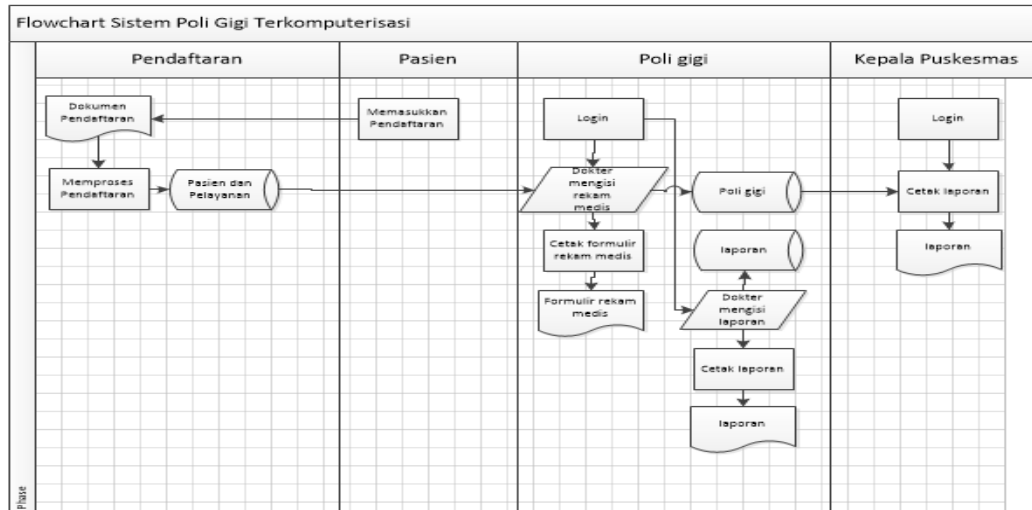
Flowchart Sistem Poli Gigi Terkomputerisasi

Pendaftaran

Pasien

Poli gigi

Kepala Puskesmas

Dokumen Pendaftaran

Memasukkan Pendaftaran

Login

Login

Memproses Pendaftaran

Pasien dan Pelayanan

Dokter mengisi rekam medis

Poli gigi

Cetak laporan

Cetak formulir rekam medis

laporan

laporan

Formulir rekam medis

Dokter mengisi laporan

Cetak laporan

laporan

Phase